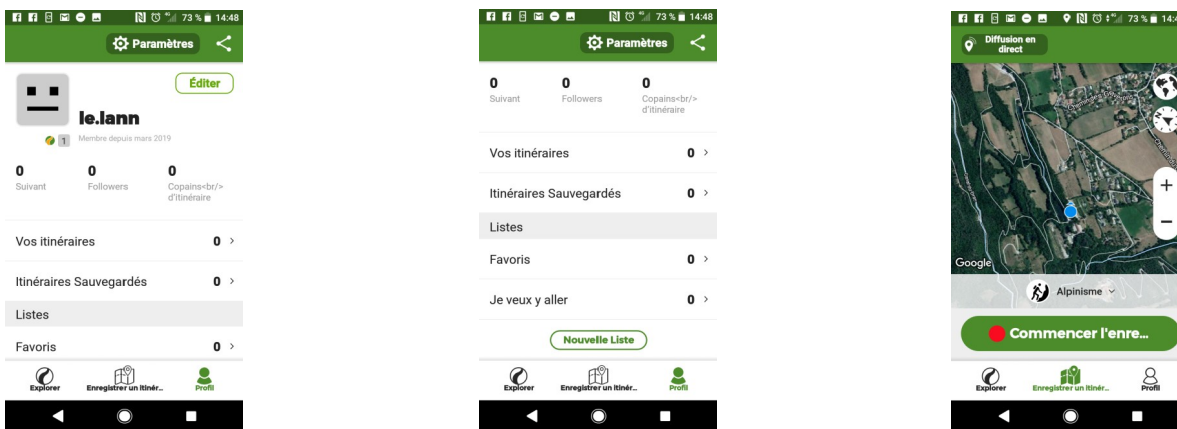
73 % 14:48
Paramètres
Éditer
le.lann
1 Membre depuis mars 2019
0 Suivant
0 Followers
0 Copains<br/> d'itinéraire
Vos itinéraires 0 >
Itinéraires Sauvegardés 0 >
Listes
Favoris 0 >
Explorer
Enregistrer un itinér...
Profil

73 % 14:48
Paramètres
0 Suivant
0 Followers
0 Copains<br/> d'itinéraire
Vos itinéraires 0 >
Itinéraires Sauvegardés 0 >
Listes
Favoris 0 >
Je veux y aller 0 >
Nouvelle Liste
Explorer
Enregistrer un itinér...
Profil

73 % 14:4
Diffusion en direct
+
−
Google
Alpinisme
Commencer l'enre...
Explorer
Enregistrer un itinér...
Profil